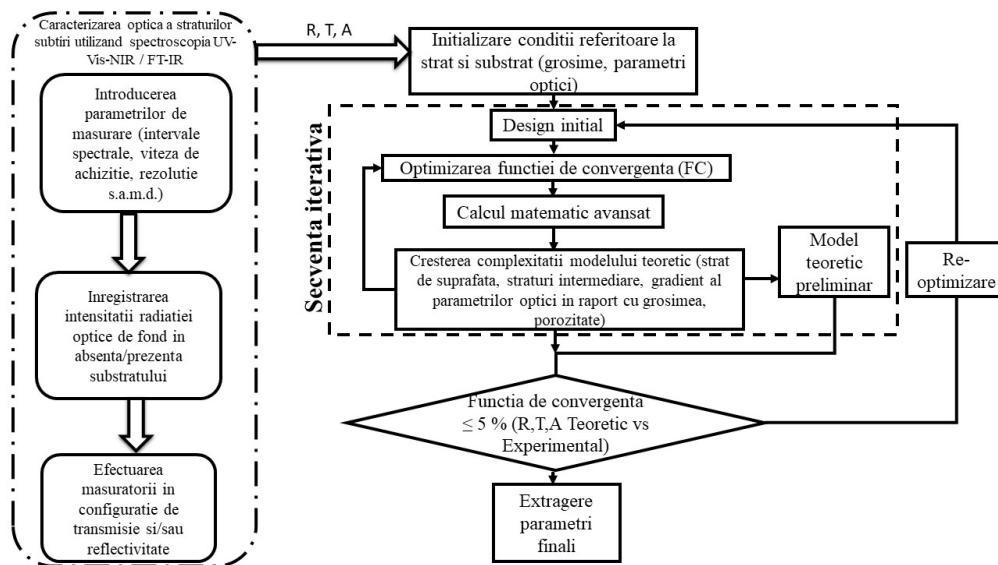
Caracterizarea optica a straturilor subtiri utilizand spectroscopia UV-Vis-NIR / FT-IR

Introducerea parametrilor de masurare (intervale spectrale, viteza de achizitie, rezolutie s.a.m.d.)

Inregistrarea intensitatii radiatiei optice de fond in absenta/prezenta substratului

Efectuarea masuratorii in configuratie de transmisie si/sau reflectivitate

R, T, A

Initializare conditii referitoare la strat si substrat (grosime, parametri optici)

Secventa iterativa

Design initial

Optimizarea functiei de convergenta (FC)

Calcul matematic avansat

Cresterea complexitatii modelului teoretic (strat de suprafata, straturi intermediare, gradient al parametrilor optici in raport cu grosimea, porozitate)

Model teoretic preliminar

Re-optimizare

Functia de convergenta $\leq 5$ % (R,T,A Teoretic vs Experimental)

Extragere parametri finali